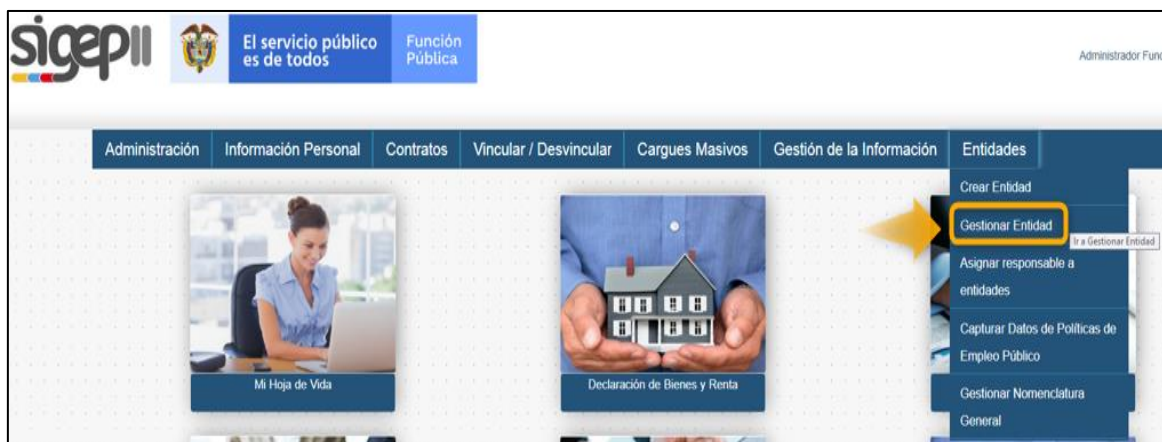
sigepII

El servicio público es de todos

Función Pública

Administrador Func

Administración | Información Personal | Contratos | Vincular / Desvincular | Cargues Masivos | Gestión de la Información | Entidades

Crear Entidad

Gestionar Entidad

Ir a Gestionar Entidad

Asignar responsable a entidades

Capturar Datos de Políticas de Empleo Público

Gestionar Nomenclatura General

Mi Hoja de Vida

Declaración de Bienes y Renta